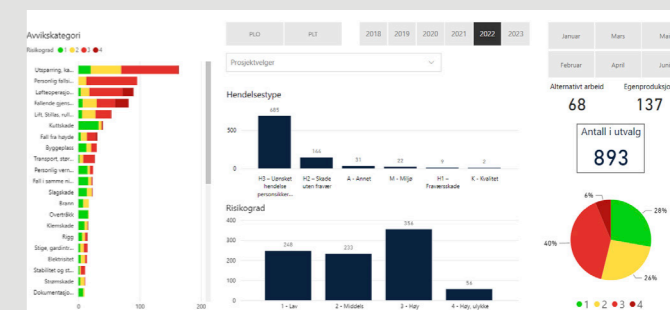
Avvikskategori
Risikograd ●1 ●2 ●3 ●4

Utsparring, ka...
Personlig fallo...
Løfteoperasjo...
Fallende gjenst...
Lift, Stillas, rull...
Kuttskade
Fall fra høyde
Byggeplass
Transport, stor...
Personlig vern...
Fall i samme ni...
Slagskade
Brann
Overtråkk
Klemskade
Rigg
Stige, gardintr...
Elektrisitet
Stabilitet og st...
Stramskade
Dokumentasjo...

0 100 200

PLO PLT

2018 2019 2020 2021 2022 2023

Prosjektvelger

Hendelsestype

500
0

685
144
51
33
9
2

H3 – Uønsket hendelse personskker...
H2 – Skade uten fravær
A - Annet
M - Miljø
H1 – Fraværsskade
K - Kvalitet

Risikograd

400
300
200

248
233
356
56

1 - Lav
2 - Middels
3 - Høy
4 - Høy, ulykke

Januar Mars Mai
Februar April Juni

Alternativt arbeid 68
Egenproduksjo 137

Antall i utvalg
893

6%
28%
40%
26%

●1 ●2 ●3 ●4